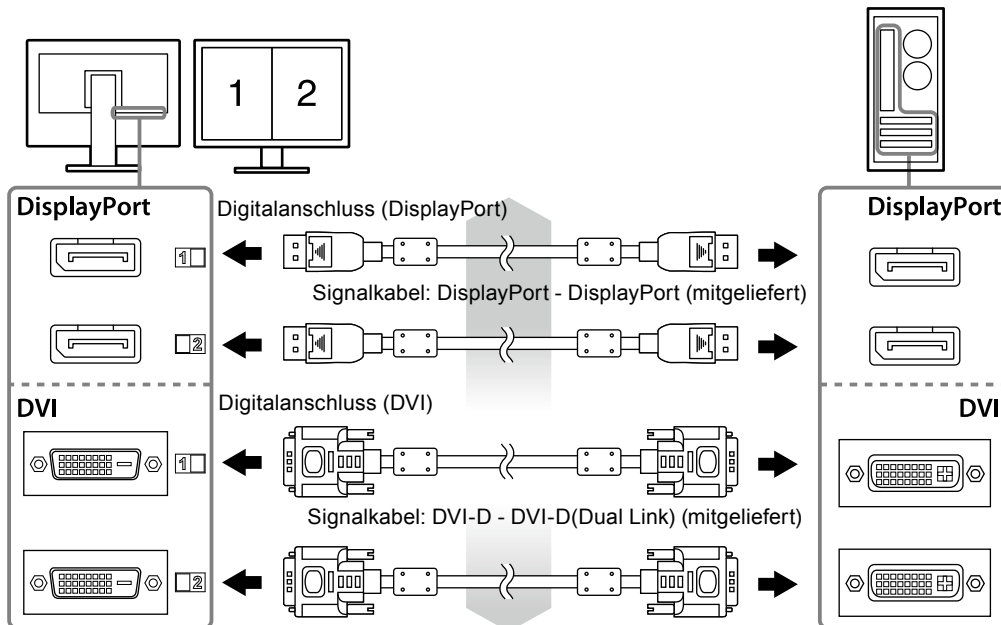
1 2

DisplayPort

Digitalanschluss (DisplayPort)

DisplayPort

1

Signalkabel: DisplayPort - DisplayPort (mitgeliefert)

2

DVI

Digitalanschluss (DVI)

DVI

1

Signalkabel: DVI-D - DVI-D(Dual Link) (mitgeliefert)

2